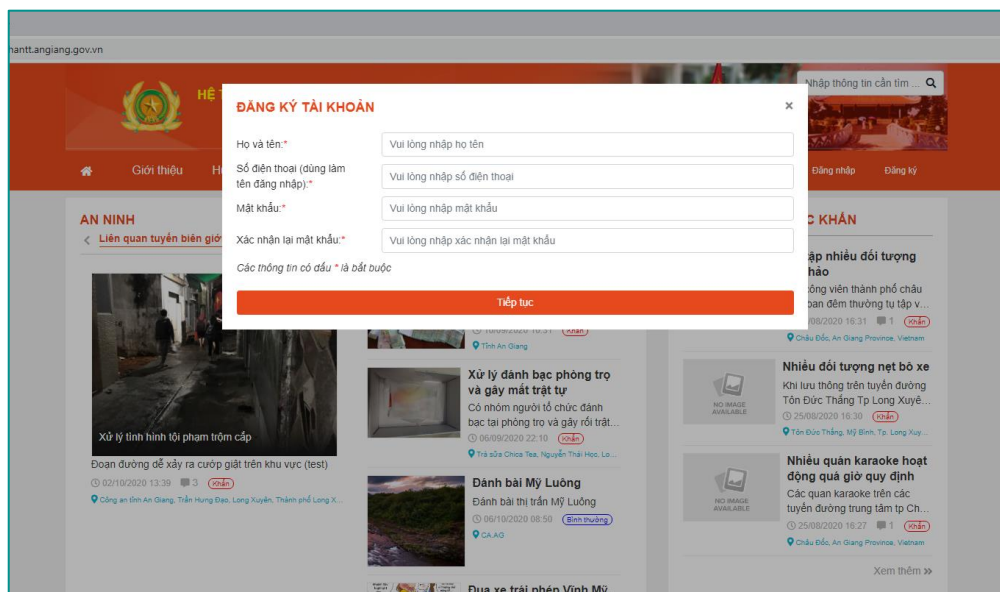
hantt.angiang.gov.vn

HỆ

Nhập thông tin cần tìm ...

ĐĂNG KÝ TÀI KHOẢN

×

Họ và tên:*

Vui lòng nhập họ tên

Số điện thoại (dùng làm tên đăng nhập):*

Vui lòng nhập số điện thoại

Mật khẩu:*

Vui lòng nhập mật khẩu

Xác nhận lại mật khẩu:*

Vui lòng nhập xác nhận lại mật khẩu

Các thông tin có dấu * là bắt buộc

Tiếp tục

Giới thiệu

H

Đăng nhập

Đăng ký

AN NINH

Liên quan tuyển biên giới

C KHẨN

Xử lý tình hình tội phạm trộm cắp

Đoạn đường dễ xảy ra cướp giật trên khu vực (test)

02/10/2020 13:39 3 Khẩn

Công an tỉnh An Giang, Trần Hưng Đạo, Long Xuyên, Thành phố Long X...

10/09/2020 10:31 Khẩn

Tỉnh An Giang

Xử lý đánh bạc phòng trọ và gây mất trật tự

Có nhóm người tổ chức đánh bạc tại phòng trọ và gây rối trật...

06/09/2020 22:10 Khẩn

Trà sữa Chica Tea, Nguyễn Thái Học, Lo...

Đánh bài Mỹ Luông

Đánh bài thị trấn Mỹ Luông

06/10/2020 08:50 Bình thường

CA.AG

Đua xe trái phép Vĩnh Mỹ

ập nhiều đối tượng hảo

ông viên thành phố châu oan đêm thường tụ tập v...

08/2020 16:31 1 Khẩn

Châu Đốc, An Giang Province, Vietnam

Nhiều đối tượng nẹt bô xe

Khi lưu thông trên tuyến đường Tôn Đức Thắng Tp Long Xuyê...

25/08/2020 16:30 Khẩn

Tôn Đức Thắng, Mỹ Bình, Tp. Long Xuy...

NO IMAGE AVAILABLE

Nhiều quán karaoke hoạt động quá giờ quy định

Các quan karaoke trên các tuyến đường trung tâm tp Ch...

25/08/2020 16:27 1 Khẩn

Châu Đốc, An Giang Province, Vietnam

NO IMAGE AVAILABLE

Xem thêm »